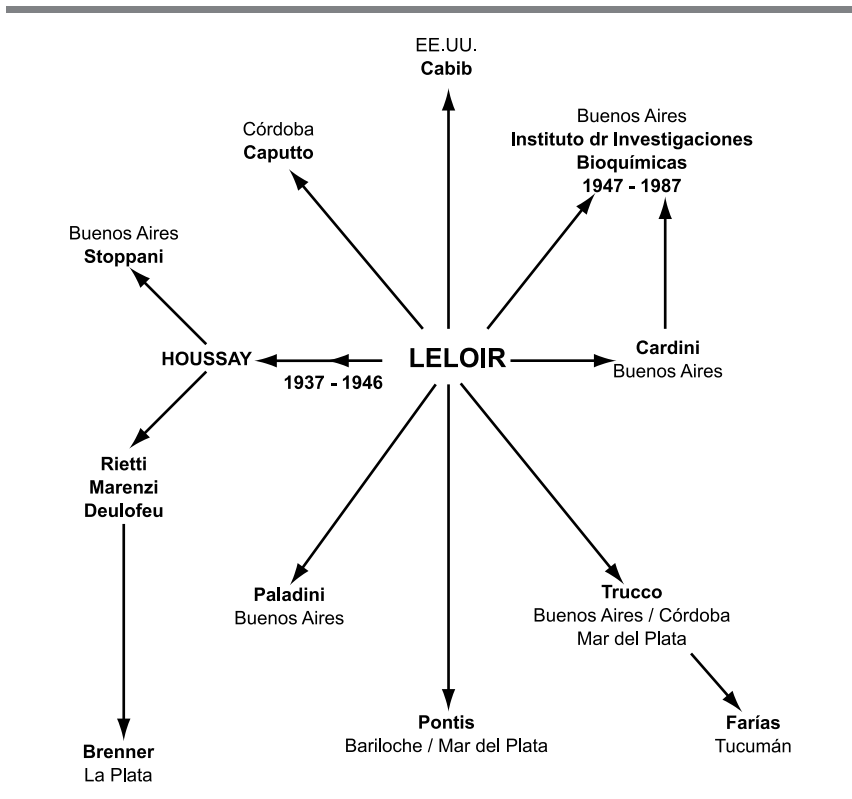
EE.UU.
Cabib

Córdoba
Caputto

Buenos Aires
Instituto dr Investigaciones Bioquímicas
1947 - 1987

Buenos Aires
Stoppani

HOUSSAY

1937 - 1946

LELOIR

Cardini
Buenos Aires

Rietti
Marenzi
Deulofeu

Paladini
Buenos Aires

Trucco
Buenos Aires / Córdoba
Mar del Plata

Pontis
Bariloche / Mar del Plata

Farías
Tucumán

Brenner
La Plata